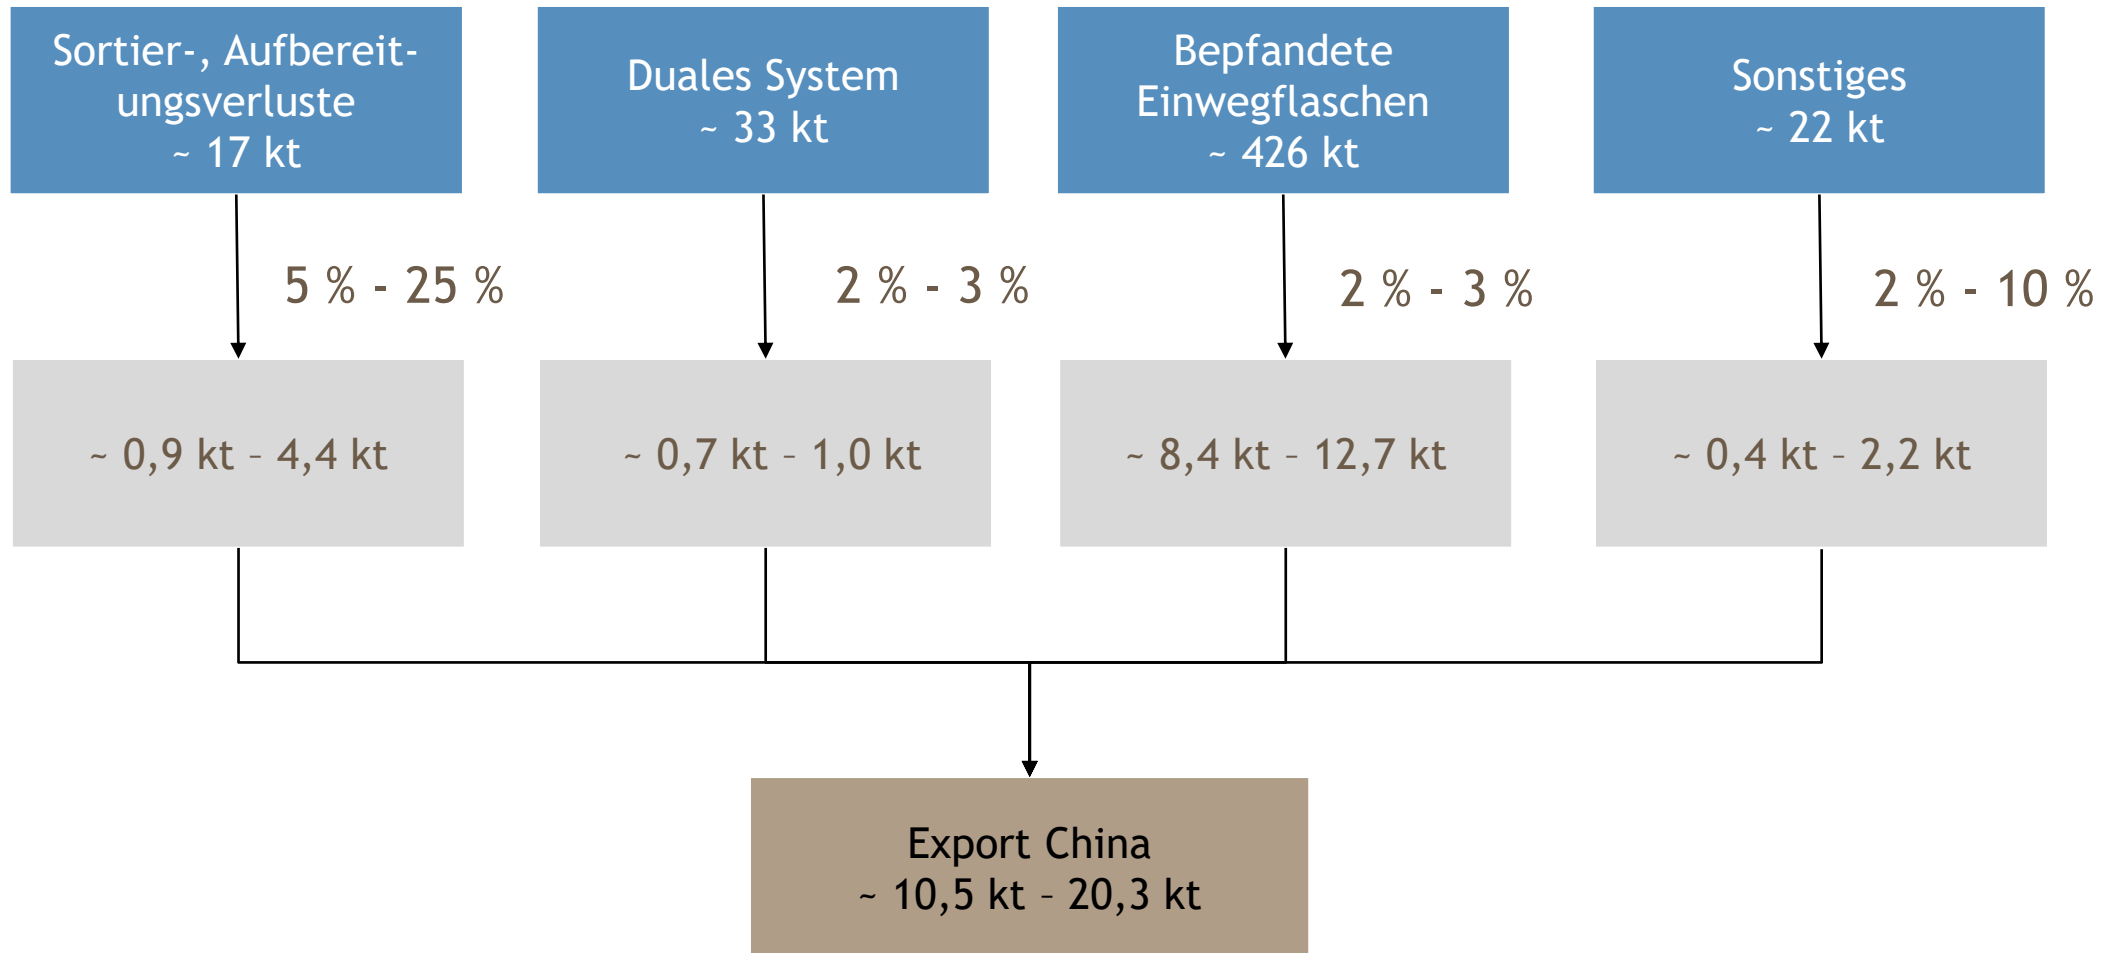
Sortier-, Aufbereitungsverluste
~ 17 kt

Duales System
~ 33 kt

Bepfandete Einwegflaschen
~ 426 kt

Sonstiges
~ 22 kt

5 % - 25 %

2 % - 3 %

2 % - 3 %

2 % - 10 %

~ 0,9 kt - 4,4 kt

~ 0,7 kt - 1,0 kt

~ 8,4 kt - 12,7 kt

~ 0,4 kt - 2,2 kt

Export China
~ 10,5 kt - 20,3 kt